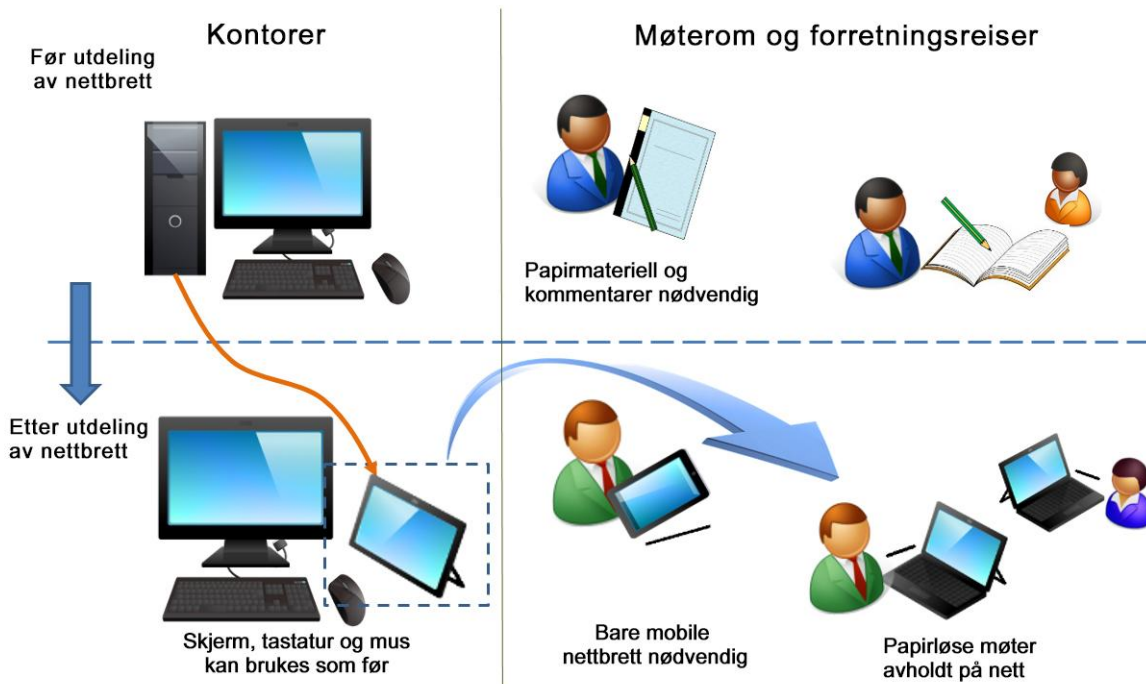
Kontorer

Møterom og forretningsreiser

Før utdeling av nettbrett

Papirmateriell og kommentarer nødvendig

Etter utdeling av nettbrett

Skjerm, tastatur og mus kan brukes som før

Bare mobile nettbrett nødvendig

Papirløse møter avholdt på nett